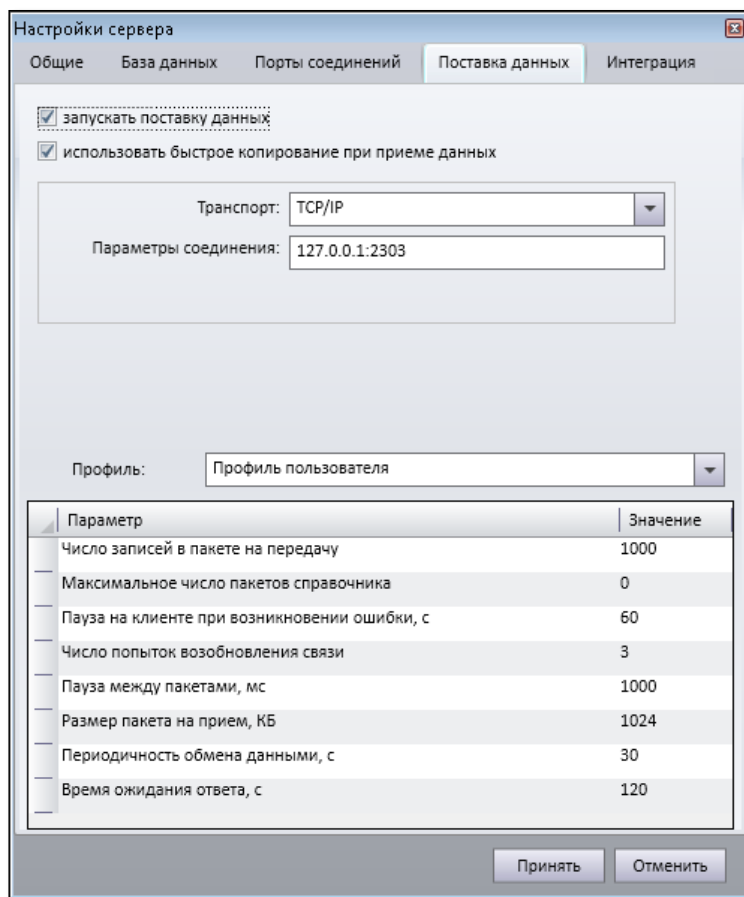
Настройки сервера

Общие | База данных | Порты соединений | Поставка данных | Интеграция

☑ запускать поставку данных
☑ использовать быстрое копирование при приеме данных

Транспорт: TCP/IP
Параметры соединения: 127.0.0.1:2303

Профиль: Профиль пользователя

| Параметр | Значение |
|---|---|
| Число записей в пакете на передачу | 1000 |
| Максимальное число пакетов справочника | 0 |
| Пауза на клиенте при возникновении ошибки, с | 60 |
| Число попыток возобновления связи | 3 |
| Пауза между пакетами, мс | 1000 |
| Размер пакета на прием, КБ | 1024 |
| Периодичность обмена данными, с | 30 |
| Время ожидания ответа, с | 120 |

Принять | Отменить